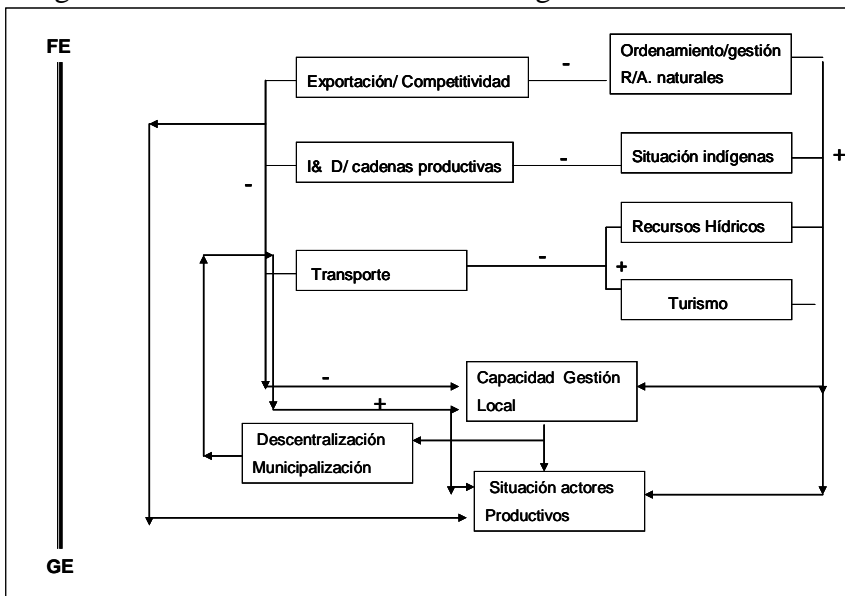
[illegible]

FE

Exportación/ Competitividad

-

Ordenamiento/gestión R/A. naturales

I& D/ cadenas productivas

-

Situación indígenas

+

-

Recursos Hídricos

Transporte

-

+

Turismo

-

Capacidad Gestión Local

+

Descentralización Municipalización

Situación actores Productivos

GE